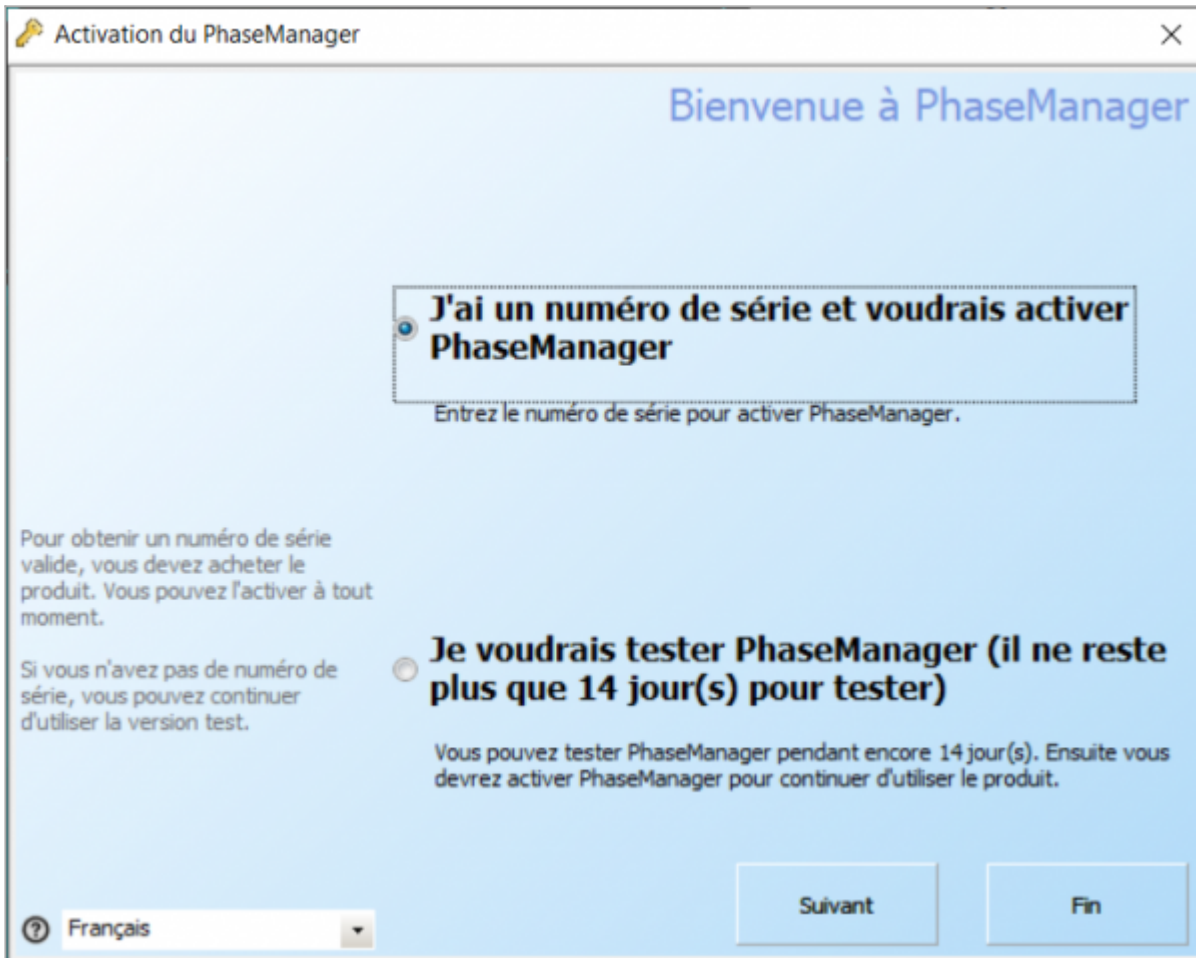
Activation du PhaseManager

×

Bienvenue à PhaseManager

J'ai un numéro de série et voudrais activer PhaseManager

Entrez le numéro de série pour activer PhaseManager.

Pour obtenir un numéro de série valide, vous devez acheter le produit. Vous pouvez l'activer à tout moment.

Si vous n'avez pas de numéro de série, vous pouvez continuer d'utiliser la version test.

Je voudrais tester PhaseManager (il ne reste plus que 14 jour(s) pour tester)

Vous pouvez tester PhaseManager pendant encore 14 jour(s). Ensuite vous devrez activer PhaseManager pour continuer d'utiliser le produit.

Suivant

Fin

Français